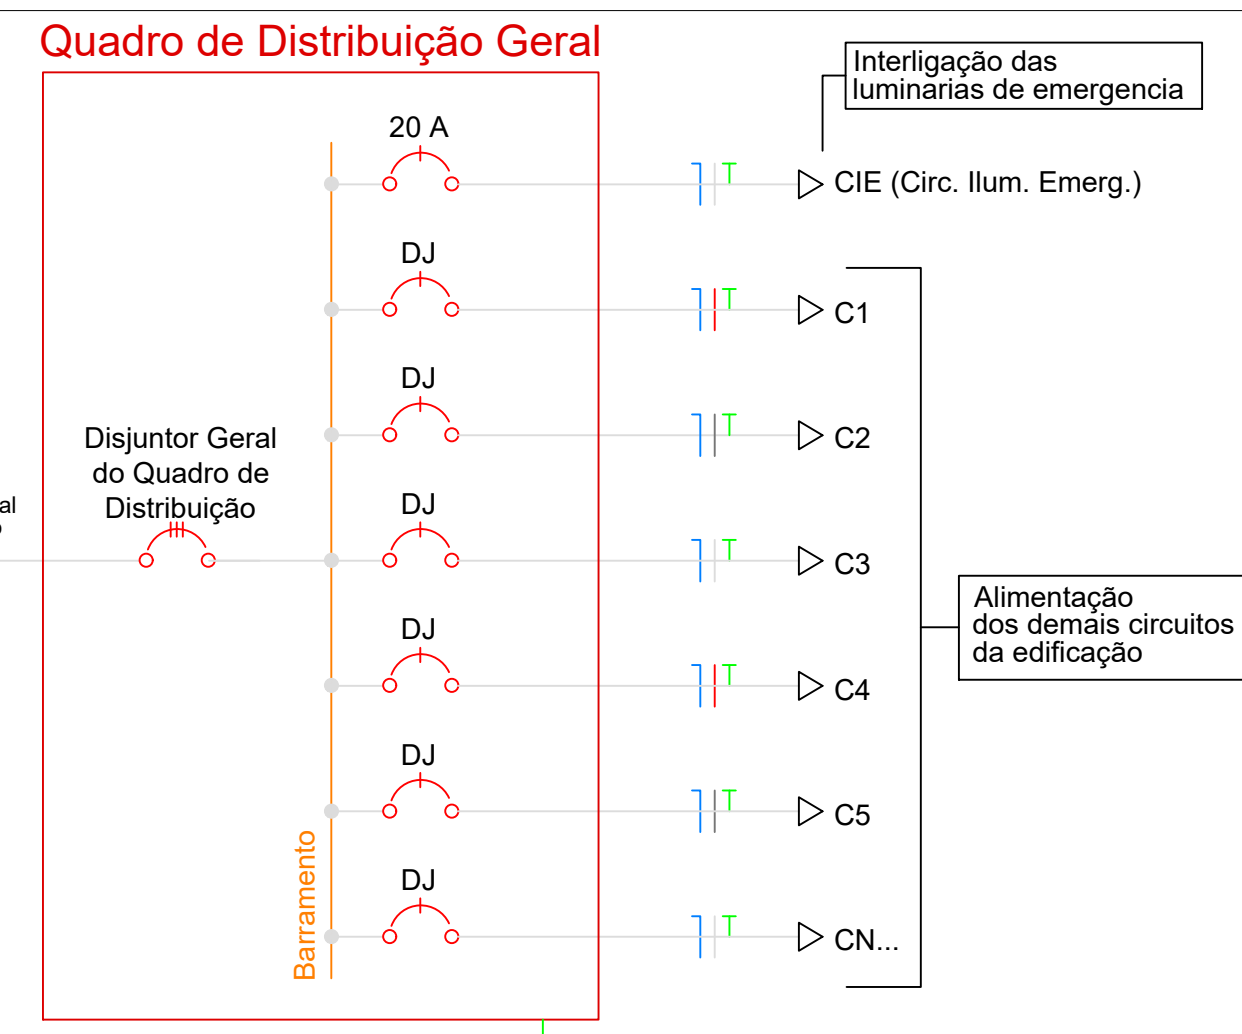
Quadro de Distribuição Geral

Interligação das luminarias de emergencia

20 A

CIE (Circ. Ilum. Emerg.)

DJ

C1

DJ

C2

Disjuntor Geral do Quadro de Distribuição

al
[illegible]

DJ

C3

Alimentação dos demais circuitos da edificação

DJ

C4

DJ

C5

Barramento

DJ

CN...